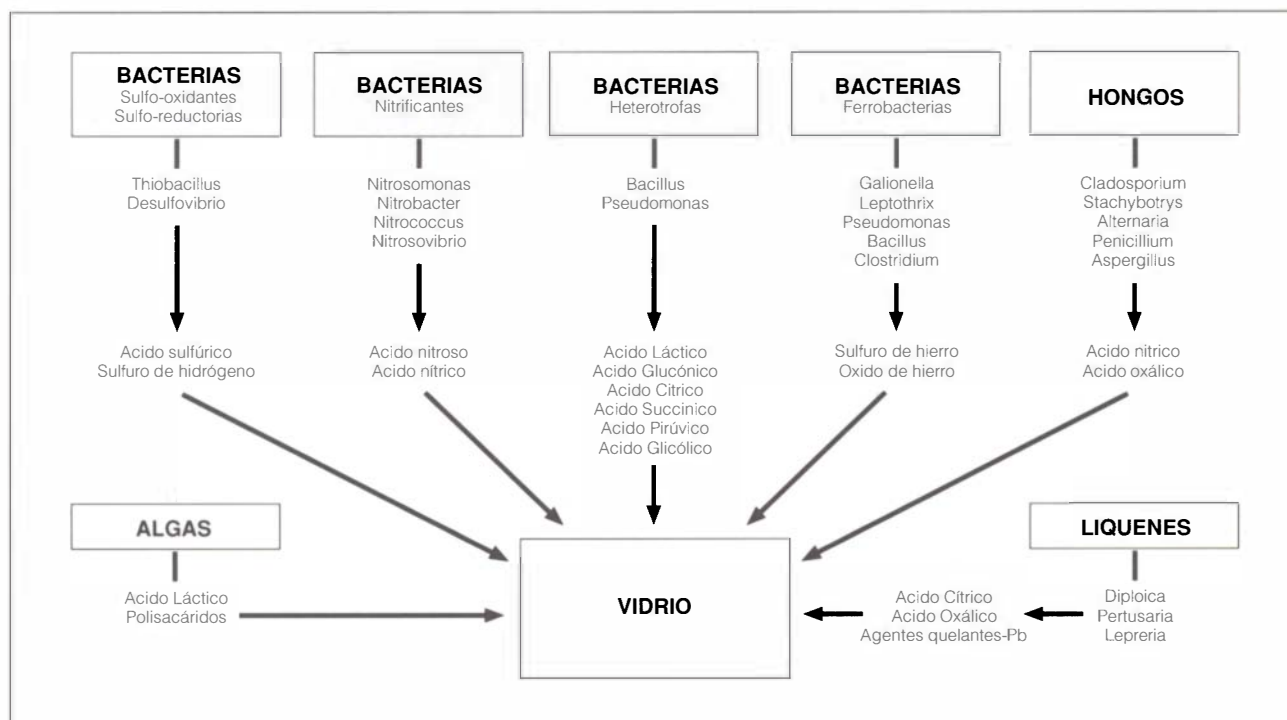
BACTERIAS
Sulfo-oxidantes
Sulfo-reductorias

BACTERIAS
Nitrificantes

BACTERIAS
Heterotrofas

BACTERIAS
Ferrobacterias

HONGOS

Thiobacillus
Desulfovibrio

Nitrosomonas
Nitrobacter
Nitrococcus
Nitrosovibrio

Bacillus
Pseudomonas

Galionella
Leptothrix
Pseudomonas
Bacillus
Clostridium

Cladosporium
Stachybotrys
Alternaria
Penicillium
Aspergillus

Acido sulfúrico
Sulfuro de hidrógeno

Acido nitroso
Acido nítrico

Acido Láctico
Acido Glucónico
Acido Citrico
Acido Succinico
Acido Pirúvico
Acido Glicólico

Sulfuro de hierro
Oxido de hierro

Acido nitrico
Acido oxálico

ALGAS

Acido Láctico
Polisacáridos

VIDRIO

LIQUENES

Diploica
Pertusaria
Lepreria

Acido Cítrico
Acido Oxálico
Agentes quelantes-Pb